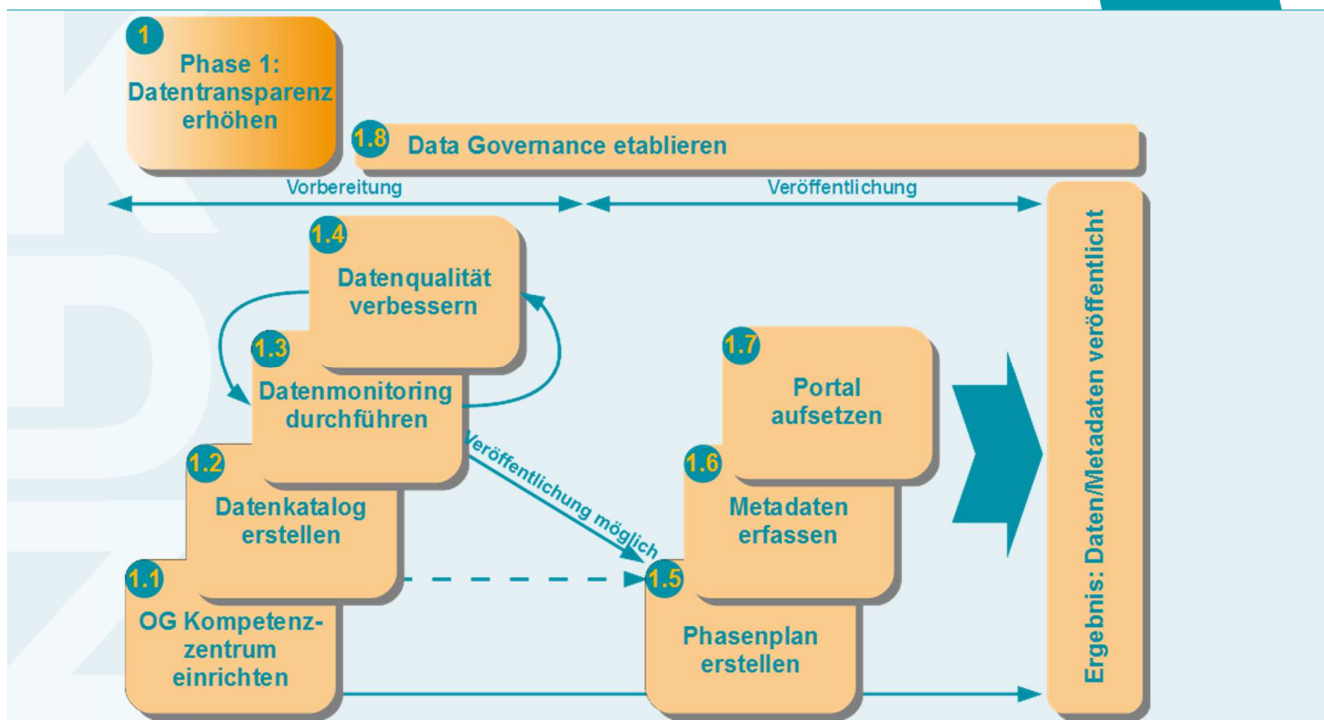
1
Phase 1: Datentransparenz erhöhen

1.8 Data Governance etablieren

Vorbereitung

Veröffentlichung

1.4
Datenqualität verbessern

1.3
Datenmonitoring durchführen

Veröffentlichung möglich

1.2
Datenkatalog erstellen

1.1
OG Kompetenzzentrum einrichten

1.7
Portal aufsetzen

1.6
Metadaten erfassen

1.5
Phasenplan erstellen

Ergebnis: Daten/Metadaten veröffentlicht